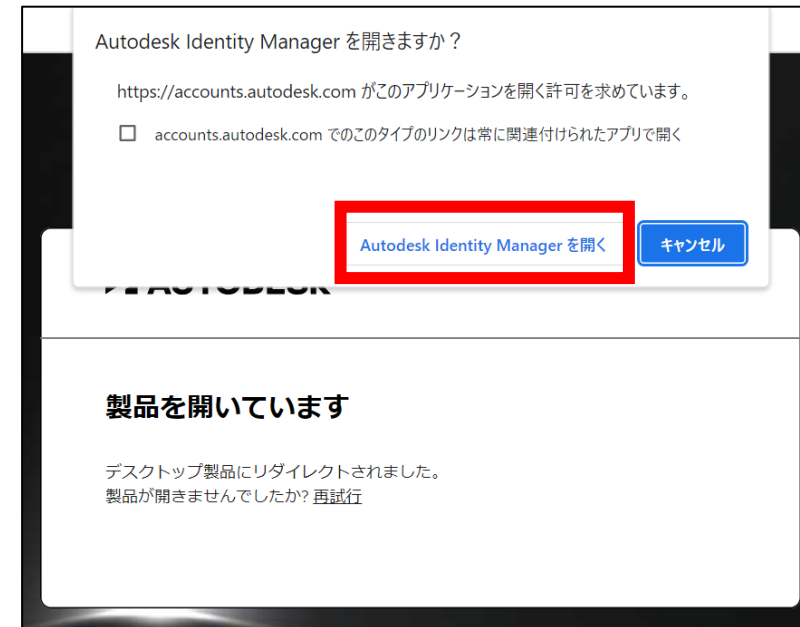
Autodesk Identity Manager を開きますか？

https://accounts.autodesk.com がこのアプリケーションを開く許可を求めています。

accounts.autodesk.com でのこのタイプのリンクは常に関連付けられたアプリで開く

Autodesk Identity Manager を開く

キャンセル

AUTODESK

製品を開いています

デスクトップ製品にリダイレクトされました。
製品が開きませんでしたか? 再試行